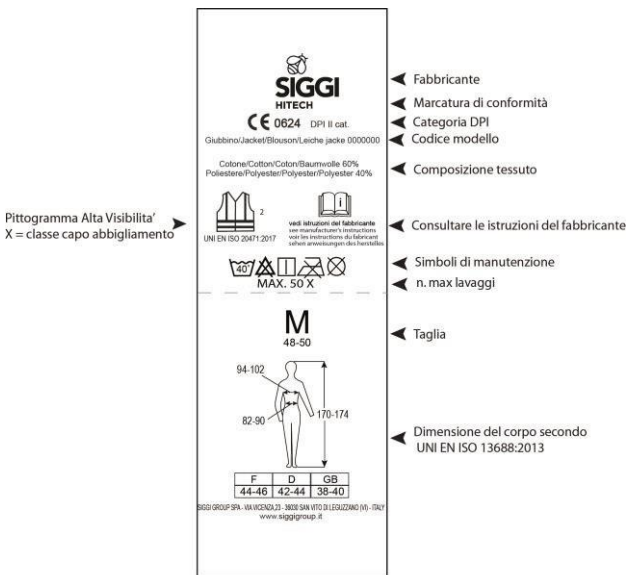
SIGGI
HITECH

Fabbricante

Marcatura di conformità

CE 0624 DPI II cat.

Categoria DPI

Giubbino/Jacket/Blouson/Leiche jacke 0000000

Codice modello

Cotone/Cotton/Coton/Baumwolle 60%
Poliestere/Polyester/Polyester/Polyester 40%

Composizione tessuto

Pittogramma Alta Visibilita'
X = classe capo abbigliamento

2

UNI EN ISO 20471:2017

vedi istruzioni del fabbricante
see manufacturer's instructions
voir les instructions du fabricant
sehen anweisungen des herstelles

Consultare le istruzioni del fabbricante

40°

Simboli di manutenzione

MAX. 50 X

n. max lavaggi

M
48-50

Taglia

94-102

82-90

170-174

Dimensione del corpo secondo
UNI EN ISO 13688:2013

| F | D | GB |
|---|---|---|
| 44-46 | 42-44 | 38-40 |

SIGGI GROUP SPA - VIA VICENZA 23 - 36030 SAN VITO DI LEGUZZANO (VI) - ITALY
www.siggigroup.it